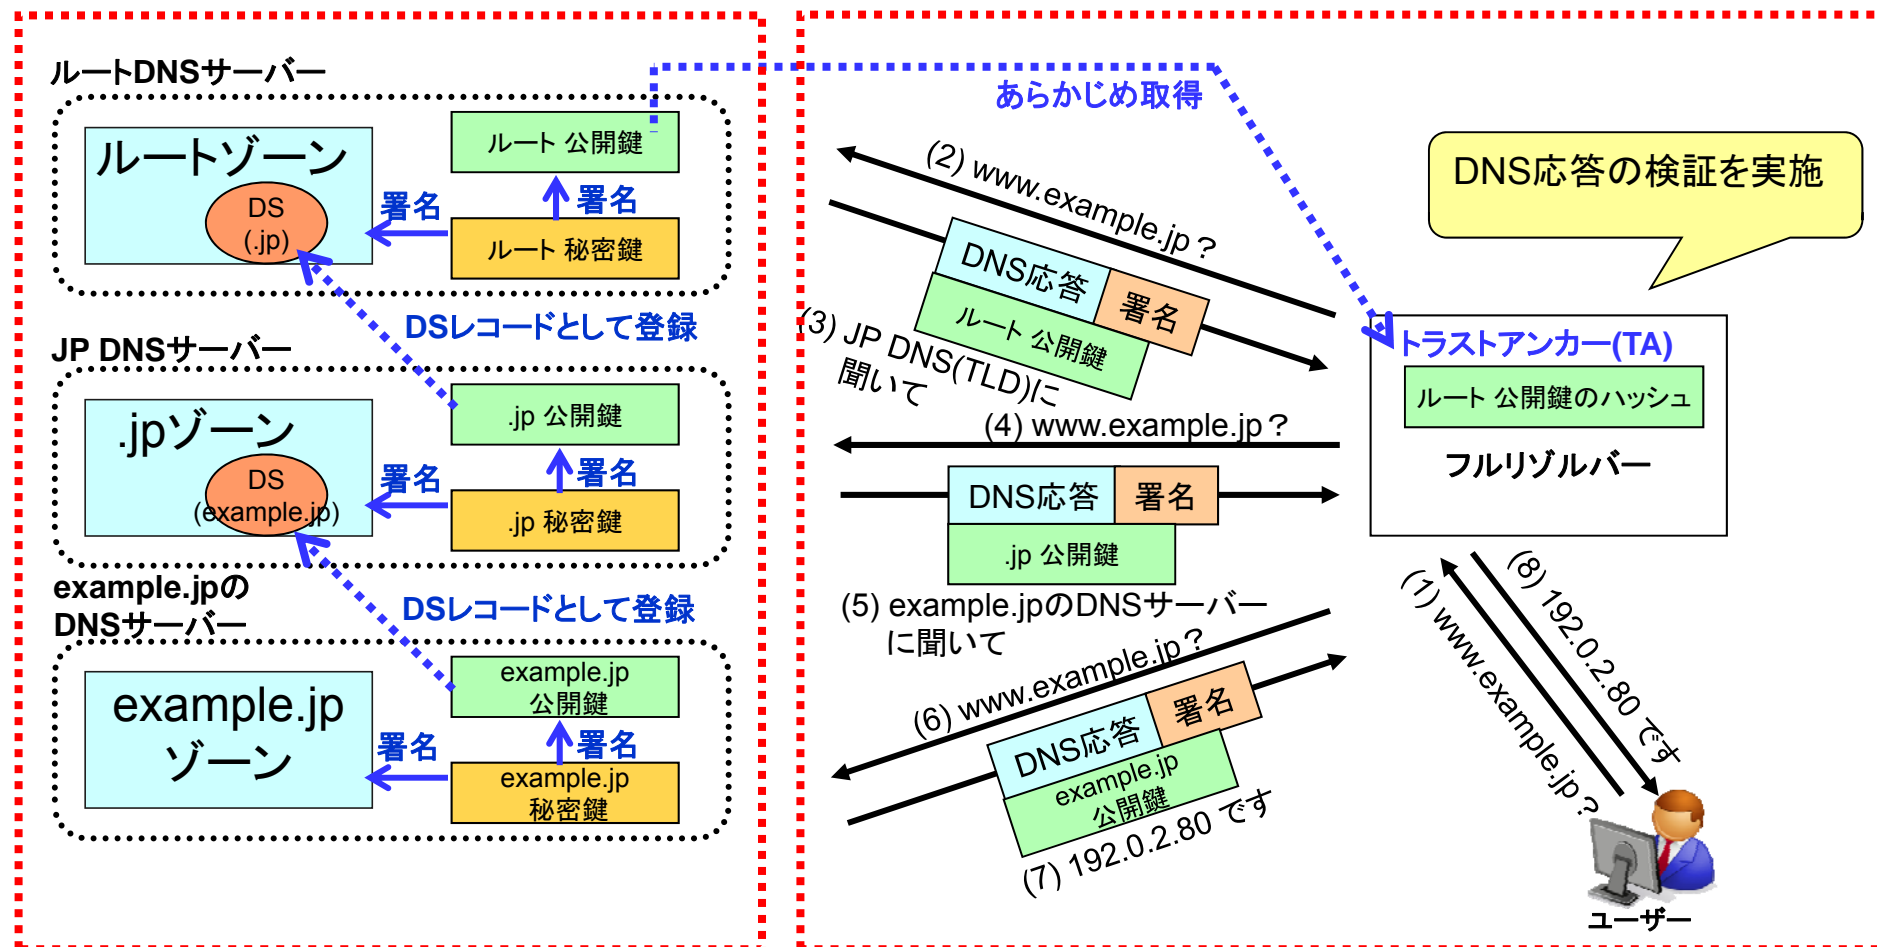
ルートDNSサーバー

ルートゾーン

DS
(.jp)

署名

ルート 公開鍵

署名

ルート 秘密鍵

DSレコードとして登録

JP DNSサーバー

.jpゾーン

DS
(example.jp)

署名

.jp 公開鍵

署名

.jp 秘密鍵

example.jpの
DNSサーバー

DSレコードとして登録

example.jp
ゾーン

署名

example.jp
公開鍵

署名

example.jp
秘密鍵

あらかじめ取得

(2) www.example.jp ?

DNS応答

署名

ルート 公開鍵

(3) JP DNS(TLD)に
聞いて

DNS応答の検証を実施

トラストアンカー(TA)

ルート 公開鍵のハッシュ

フルリゾルバー

(4) www.example.jp ?

DNS応答

署名

.jp 公開鍵

(5) example.jpのDNSサーバー
に聞いて

(6) www.example.jp ?

DNS応答

署名

example.jp
公開鍵

(7) 192.0.2.80 です

(8) 192.0.2.80 です

(1) www.example.jp ?

ユーザー